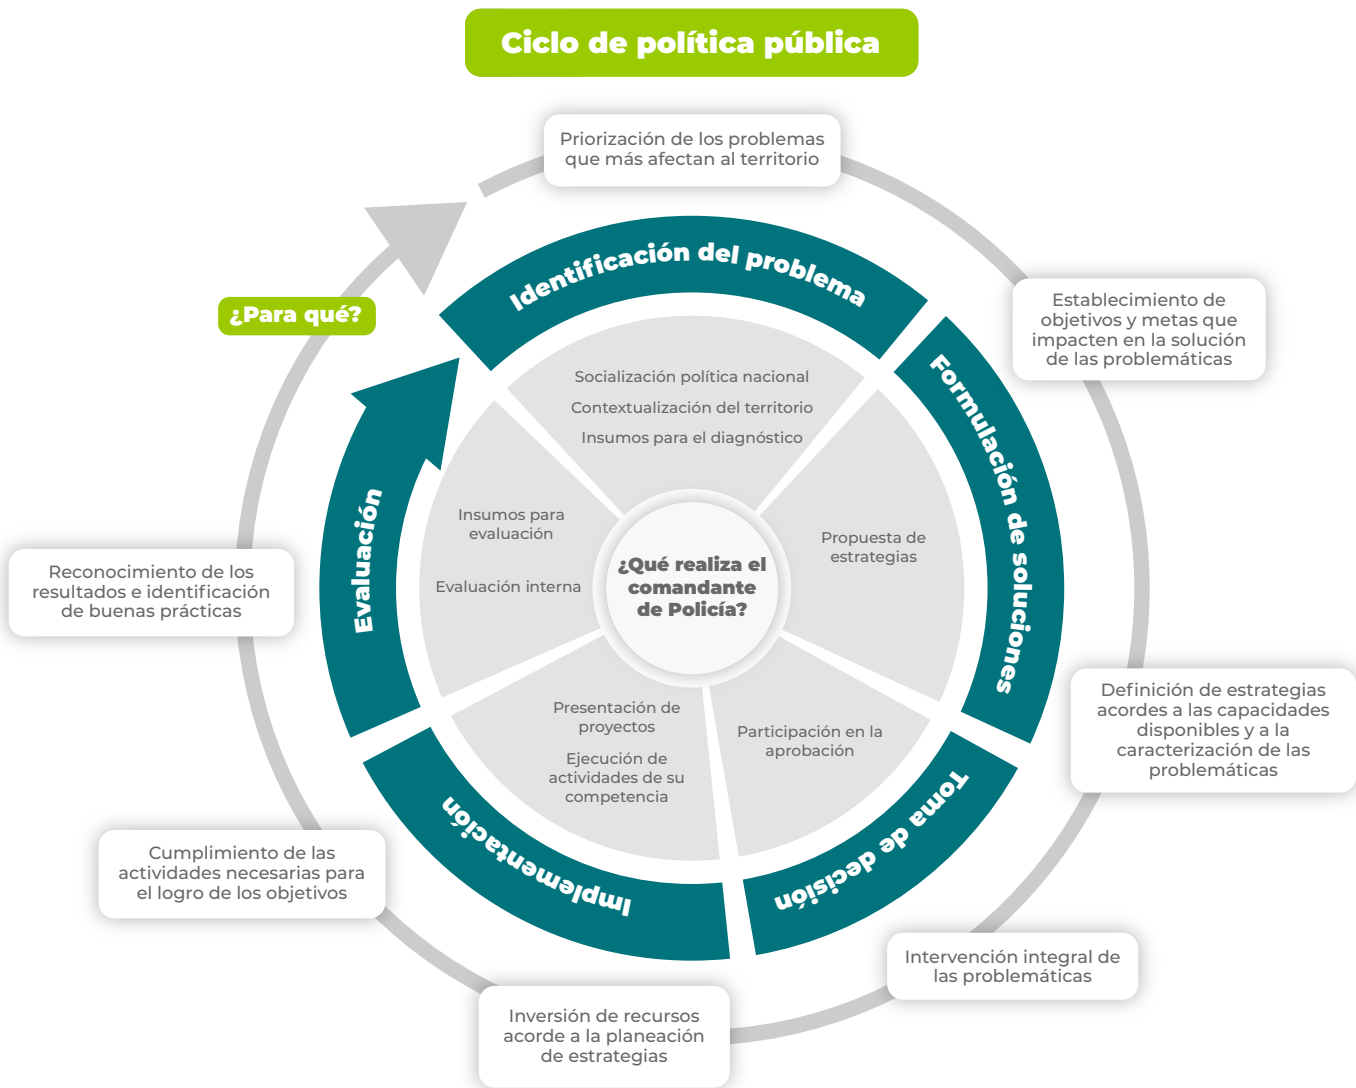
Ciclo de política pública

Priorización de los problemas que más afectan al territorio

¿Para qué?

Identificación del problema

Establecimiento de objetivos y metas que impacten en la solución de las problemáticas

Formulación de soluciones

Evaluación

Socialización política nacional

Contextualización del territorio

Insumos para el diagnóstico

Insumos para evaluación

Evaluación interna

¿Qué realiza el comandante de Policía?

Propuesta de estrategias

Reconocimiento de los resultados e identificación de buenas prácticas

Definición de estrategias acordes a las capacidades disponibles y a la caracterización de las problemáticas

Presentación de proyectos

Ejecución de actividades de su competencia

Participación en la aprobación

Implementación

Toma de decisión

Cumplimiento de las actividades necesarias para el logro de los objetivos

Intervención integral de las problemáticas

Inversión de recursos acorde a la planeación de estrategias